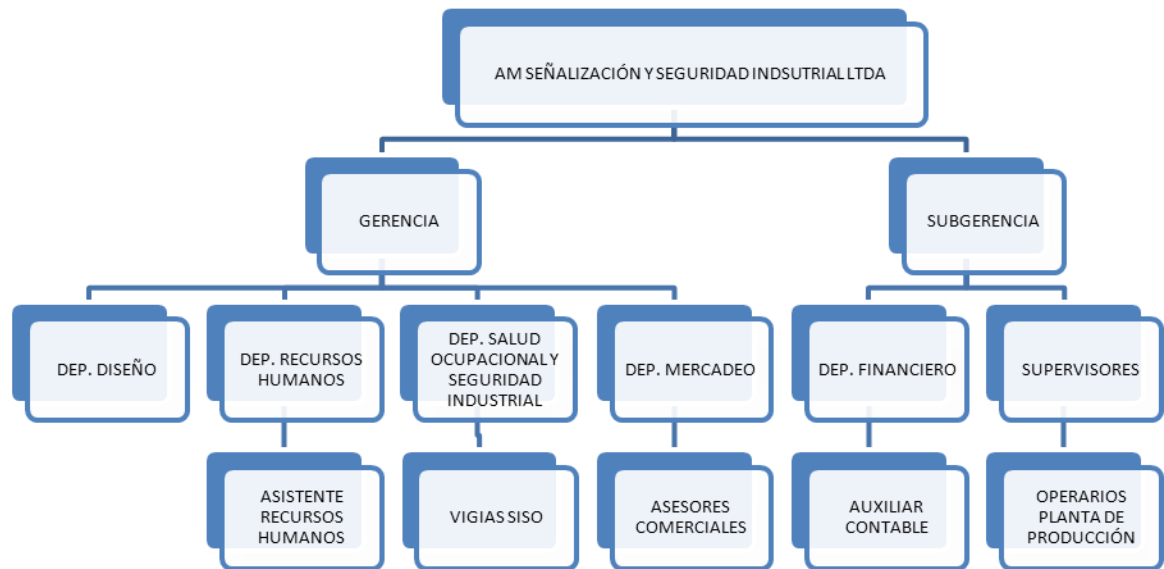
AM SEÑALIZACIÓN Y SEGURIDAD INDSUTRIAL LTDA

GERENCIA

SUBGERENCIA

DEP. DISEÑO

DEP. RECURSOS HUMANOS

DEP. SALUD OCUPACIONAL Y SEGURIDAD INDUSTRIAL

DEP. MERCADEO

DEP. FINANCIERO

SUPERVISORES

ASISTENTE RECURSOS HUMANOS

VIGIAS SISO

ASESORES COMERCIALES

AUXILIAR CONTABLE

OPERARIOS PLANTA DE PRODUCCIÓN